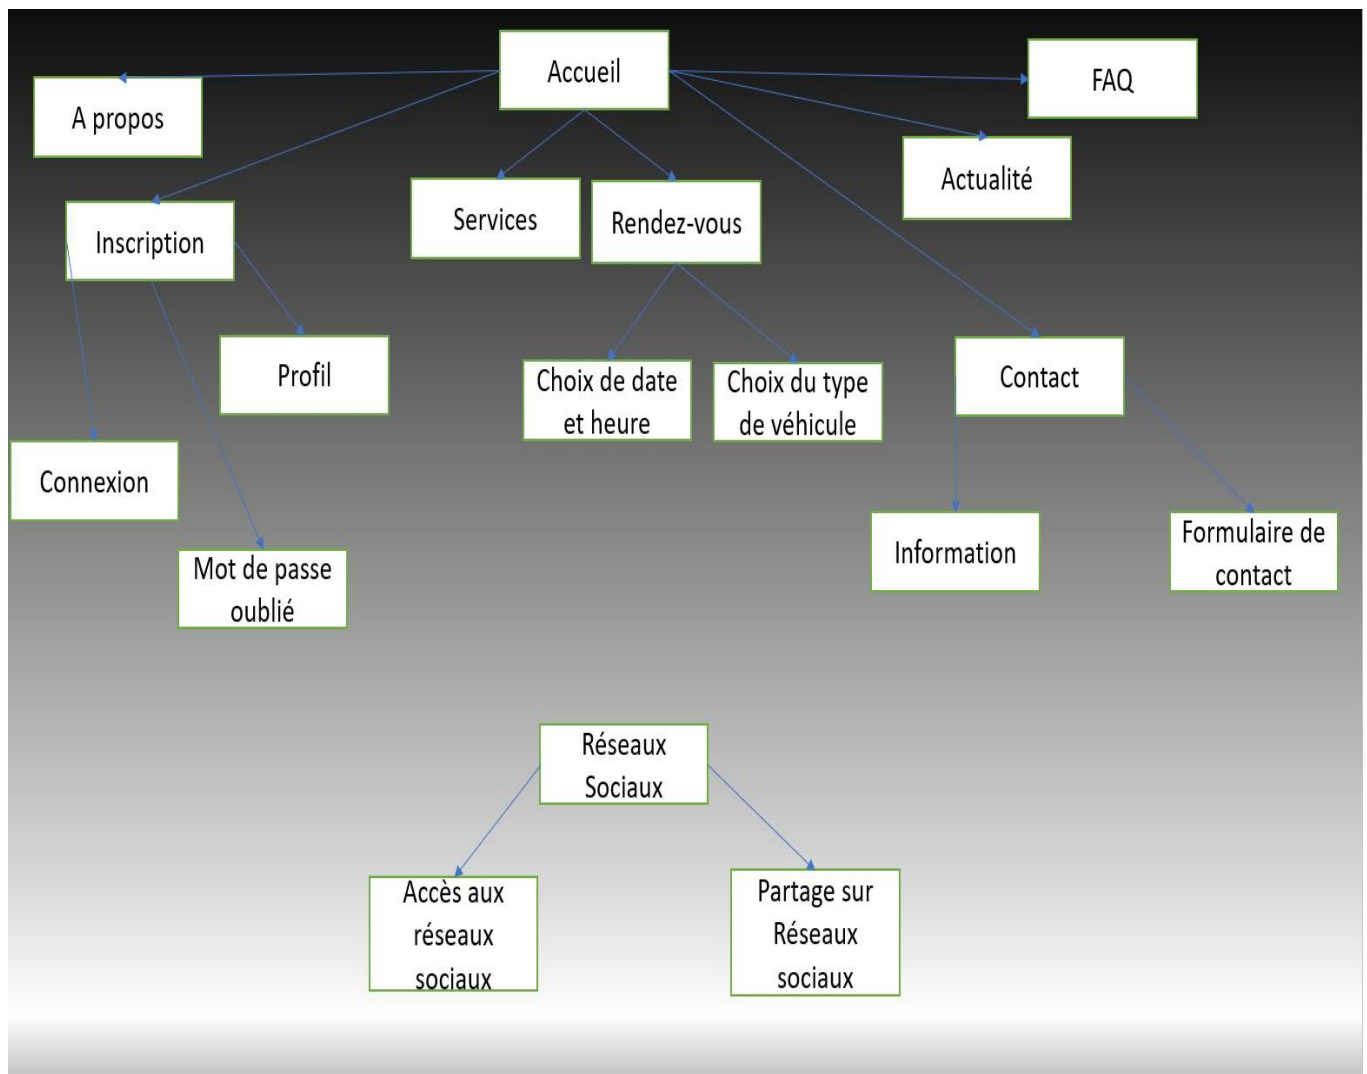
Accueil

A propos

FAQ

Actualité

Inscription

Services

Rendez-vous

Profil

Choix de date et heure

Choix du type de véhicule

Contact

Connexion

Mot de passe oublié

Information

Formulaire de contact

Réseaux Sociaux

Accès aux réseaux sociaux

Partage sur Réseaux sociaux